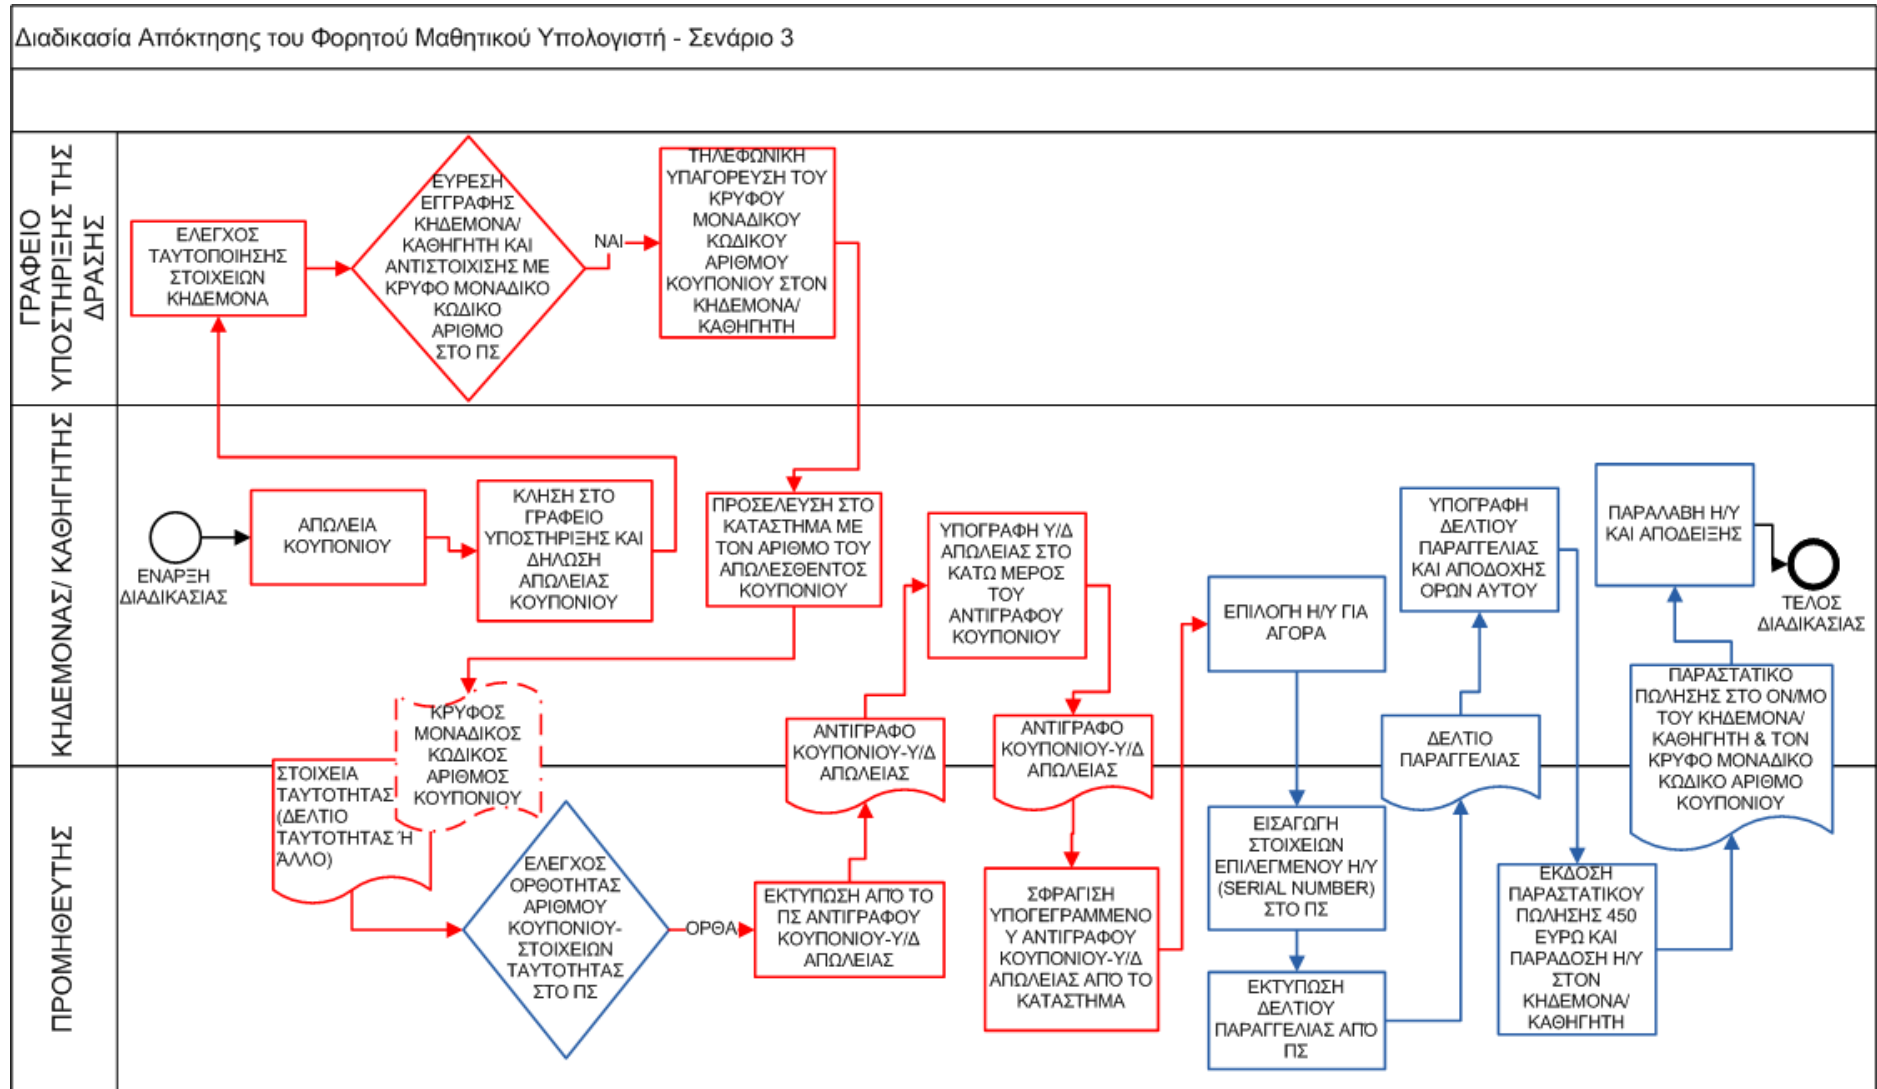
Διαδικασία Απόκτησης του Φορητού Μαθητικού Υπολογιστή - Σενάριο 3

ΓΡΑΦΕΙΟ ΥΠΟΣΤΗΡΙΞΗΣ ΤΗΣ ΔΡΑΣΗΣ

ΕΛΕΓΧΟΣ ΤΑΥΤΟΠΟΙΗΣΗΣ ΣΤΟΙΧΕΙΩΝ ΚΗΔΕΜΟΝΑ

ΕΥΡΕΣΗ ΕΓΓΡΑΦΗΣ ΚΗΔΕΜΟΝΑ/ ΚΑΘΗΓΗΤΗ ΚΑΙ ΑΝΤΙΣΤΟΙΧΙΣΗΣ ΜΕ ΚΡΥΦΟ ΜΟΝΑΔΙΚΟ ΚΩΔΙΚΟ ΑΡΙΘΜΟ ΣΤΟ ΠΣ

ΝΑΙ

ΤΗΛΕΦΩΝΙΚΗ ΥΠΑΓΟΡΕΥΣΗ ΤΟΥ ΚΡΥΦΟΥ ΜΟΝΑΔΙΚΟΥ ΚΩΔΙΚΟΥ ΑΡΙΘΜΟΥ ΚΟΥΠΟΝΙΟΥ ΣΤΟΝ ΚΗΔΕΜΟΝΑ/ ΚΑΘΗΓΗΤΗ

ΚΗΔΕΜΟΝΑΣ/ ΚΑΘΗΓΗΤΗΣ

ΕΝΑΡΞΗ ΔΙΑΔΙΚΑΣΙΑΣ

ΑΠΩΛΕΙΑ ΚΟΥΠΟΝΙΟΥ

ΚΛΗΣΗ ΣΤΟ ΓΡΑΦΕΙΟ ΥΠΟΣΤΗΡΙΞΗΣ ΚΑΙ ΔΗΛΩΣΗ ΑΠΩΛΕΙΑΣ ΚΟΥΠΟΝΙΟΥ

ΠΡΟΣΕΛΕΥΣΗ ΣΤΟ ΚΑΤΑΣΤΗΜΑ ΜΕ ΤΟΝ ΑΡΙΘΜΟ ΤΟΥ ΑΠΟΛΕΣΘΕΝΤΟΣ ΚΟΥΠΟΝΙΟΥ

ΥΠΟΓΡΑΦΗ Υ/Δ ΑΠΩΛΕΙΑΣ ΣΤΟ ΚΑΤΩ ΜΕΡΟΣ ΤΟΥ ΑΝΤΙΓΡΑΦΟΥ ΚΟΥΠΟΝΙΟΥ

ΕΠΙΛΟΓΗ Η/Υ ΓΙΑ ΑΓΟΡΑ

ΥΠΟΓΡΑΦΗ ΔΕΛΤΙΟΥ ΠΑΡΑΓΓΕΛΙΑΣ ΚΑΙ ΑΠΟΔΟΧΗΣ ΟΡΩΝ ΑΥΤΟΥ

ΠΑΡΑΛΑΒΗ Η/Υ ΚΑΙ ΑΠΟΔΕΙΞΗΣ

ΤΕΛΟΣ ΔΙΑΔΙΚΑΣΙΑΣ

ΚΡΥΦΟΣ ΜΟΝΑΔΙΚΟΣ ΚΩΔΙΚΟΣ ΑΡΙΘΜΟΣ ΚΟΥΠΟΝΙΟΥ

ΑΝΤΙΓΡΑΦΟ ΚΟΥΠΟΝΙΟΥ-Υ/Δ ΑΠΩΛΕΙΑΣ

ΑΝΤΙΓΡΑΦΟ ΚΟΥΠΟΝΙΟΥ-Υ/Δ ΑΠΩΛΕΙΑΣ

ΔΕΛΤΙΟ ΠΑΡΑΓΓΕΛΙΑΣ

ΠΑΡΑΣΤΑΤΙΚΟ ΠΩΛΗΣΗΣ ΣΤΟ ΟΝ/ΜΟ ΤΟΥ ΚΗΔΕΜΟΝΑ/ ΚΑΘΗΓΗΤΗ & ΤΟΝ ΚΡΥΦΟ ΜΟΝΑΔΙΚΟ ΚΩΔΙΚΟ ΑΡΙΘΜΟ ΚΟΥΠΟΝΙΟΥ

ΠΡΟΜΗΘΕΥΤΗΣ

ΣΤΟΙΧΕΙΑ ΤΑΥΤΟΤΗΤΑΣ (ΔΕΛΤΙΟ ΤΑΥΤΟΤΗΤΑΣ Ή ΑΛΛΟ)

ΕΛΕΓΧΟΣ ΟΡΘΟΤΗΤΑΣ ΑΡΙΘΜΟΥ ΚΟΥΠΟΝΙΟΥ-ΣΤΟΙΧΕΙΩΝ ΤΑΥΤΟΤΗΤΑΣ ΣΤΟ ΠΣ

ΟΡΘΑ

ΕΚΤΥΠΩΣΗ ΑΠΟ ΤΟ ΠΣ ΑΝΤΙΓΡΑΦΟΥ ΚΟΥΠΟΝΙΟΥ-Υ/Δ ΑΠΩΛΕΙΑΣ

ΣΦΡΑΓΙΣΗ ΥΠΟΓΕΓΡΑΜΜΕΝΟΥ ΑΝΤΙΓΡΑΦΟΥ ΚΟΥΠΟΝΙΟΥ-Υ/Δ ΑΠΩΛΕΙΑΣ ΑΠΟ ΤΟ ΚΑΤΑΣΤΗΜΑ

ΕΙΣΑΓΩΓΗ ΣΤΟΙΧΕΙΩΝ ΕΠΙΛΕΓΜΕΝΟΥ Η/Υ (SERIAL NUMBER) ΣΤΟ ΠΣ

ΕΚΤΥΠΩΣΗ ΔΕΛΤΙΟΥ ΠΑΡΑΓΓΕΛΙΑΣ ΑΠΟ ΠΣ

ΕΚΔΟΣΗ ΠΑΡΑΣΤΑΤΙΚΟΥ ΠΩΛΗΣΗΣ 450 ΕΥΡΩ ΚΑΙ ΠΑΡΑΔΟΣΗ Η/Υ ΣΤΟΝ ΚΗΔΕΜΟΝΑ/ ΚΑΘΗΓΗΤΗ